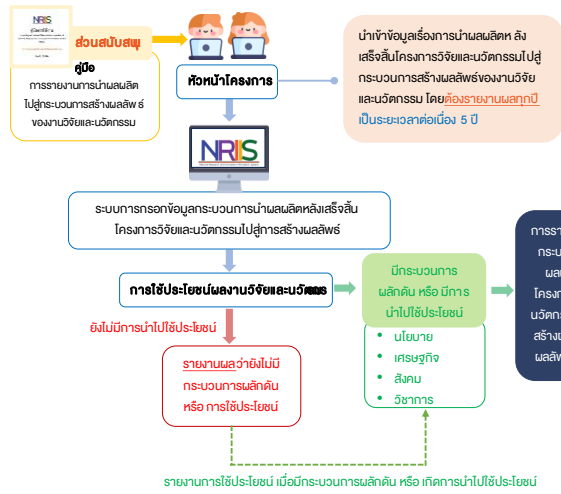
NRIIS
คู่มือการ

ส่วนสนับสนุน

คู่มือ
การรายงานการนำผลผลิตไปสู่กระบวนการสร้างผลลัพ ธ์ของงานวิจัยและนวัตกรรม

หัวหน้าโครงการ

นำเข้าข้อมูลเรื่องการนำผลผลิต ลังเสร็จสิ้นโครงการวิจัยและนวัตกรรมไปสู่กระบวนการสร้างผลลัพธ์ของงานวิจัยและนวัตกรรม โดยต้องรายงานผลทุกปี เป็นระยะเวลาต่อเนื่อง 5 ปี

NRIIS

ระบบการกรอกข้อมูลกระบวนการนำผลผลิตหลังเสร็จสิ้นโครงการวิจัยและนวัตกรรมไปสู่การสร้างผลลัพธ์

การใช้ประโยชน์ผลงานวิจัยและนวัตกรรม

มีกระบวนการ ผลักดัน หรือ มีการนำไปใช้ประโยชน์

• นโยบาย
• เศรษฐกิจ
• สังคม
• วิชาการ

การรา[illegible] กระบ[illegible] ผล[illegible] โครงก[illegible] นวัตกร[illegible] สร้าง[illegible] ผลลั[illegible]

ยังไม่มีการนำไปใช้ประโยชน์

รายงานผลว่ายังไม่มีกระบวนการผลักดัน หรือ การใช้ประโยชน์

รายงานการใช้ประโยชน์ เมื่อมีกระบวนการผลักดัน หรือ เกิดการนำไปใช้ประโยชน์